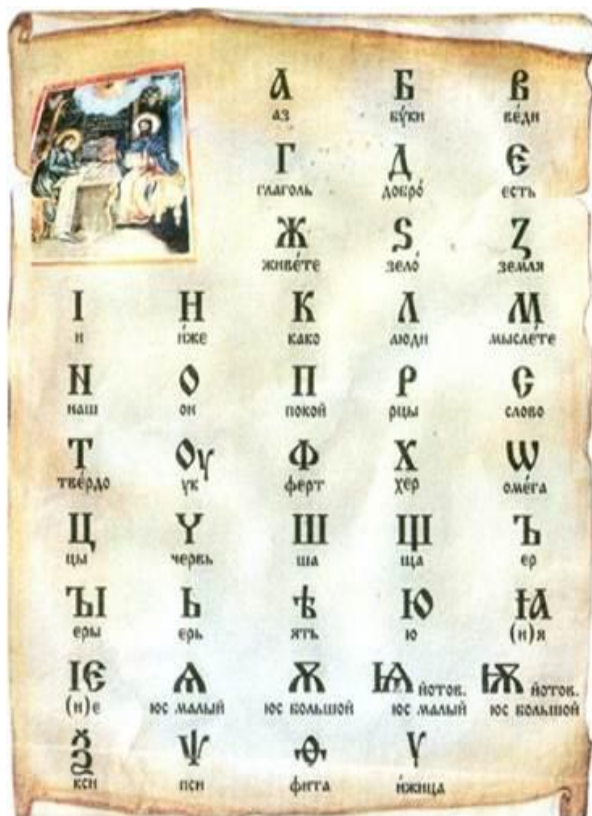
А
аз

Б
бꙋ́ки

В
ве́ди

Г
глаголь

Д
добро́

Є
есть

Ж
живе́те

Ѕ
зело́

Z
земля

І
и

Н
и́же

К
како

Л
люди

М
мысле́те

N
наш

О
он

П
покой

Р
рцы

С
слово

Т
твердо

Оу
ук

Ф
ферт

Х
хер

Ѡ
оме́га

Ц
цы

Ч
червь

Ш
ша

Щ
ща

Ъ
ер

Ъı
еры

Ь
ерь

Ѣ
ять

Ю
ю

Ꙗ
(н)я

Ѥ
(н)е

Ѧ
юс малый

Ѫ
юс большой

Ѩ йотов.
юс малый

Ѭ йотов.
юс большой

Ѯ
кси

Ѱ
пси

Ѳ
фита

Ѵ
и́жица